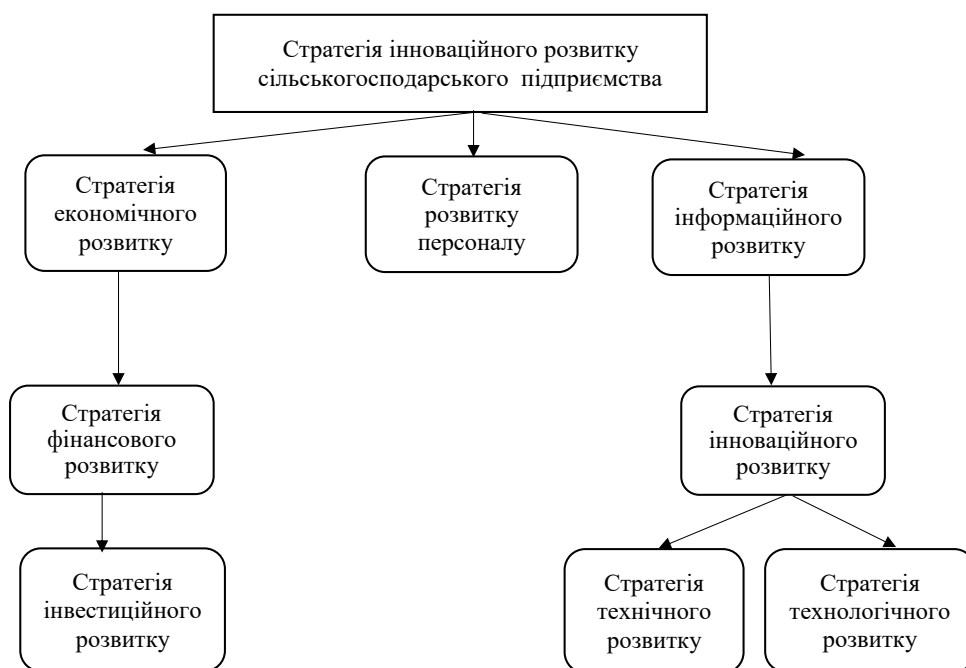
Стратегія інноваційного розвитку сільськогосподарського підприємства

Стратегія економічного розвитку

Стратегія розвитку персоналу

Стратегія інформаційного розвитку

Стратегія фінансового розвитку

Стратегія інноваційного розвитку

Стратегія інвестиційного розвитку

Стратегія технічного розвитку

Стратегія технологічного розвитку